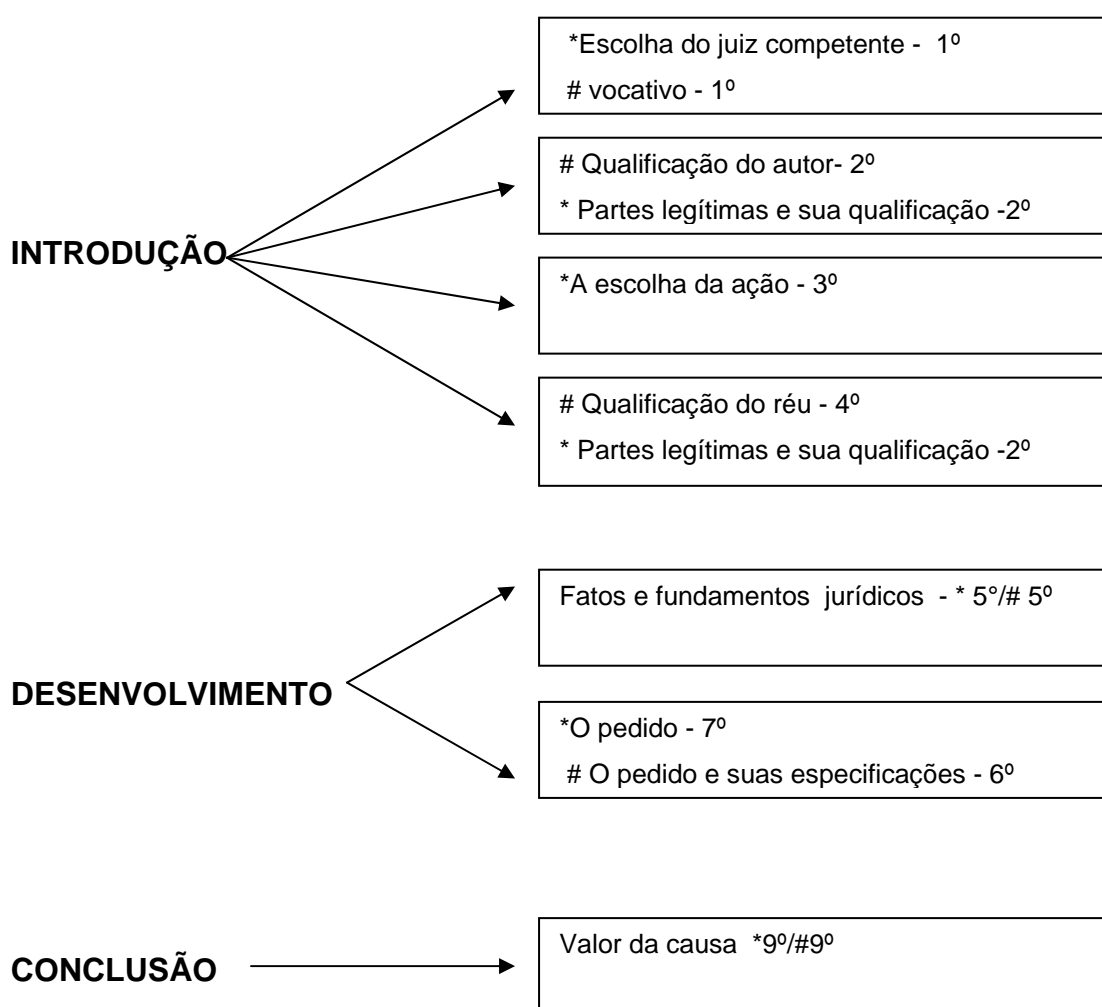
*Escolha do juiz competente - 1º
# vocativo - 1º

# Qualificação do autor- 2º
* Partes legítimas e sua qualificação -2º

INTRODUÇÃO

*A escolha da ação - 3º

# Qualificação do réu - 4º
* Partes legítimas e sua qualificação -2º

Fatos e fundamentos jurídicos - * 5°/# 5º

DESENVOLVIMENTO

*O pedido - 7º
# O pedido e suas especificações - 6º

CONCLUSÃO

Valor da causa *9º/#9º